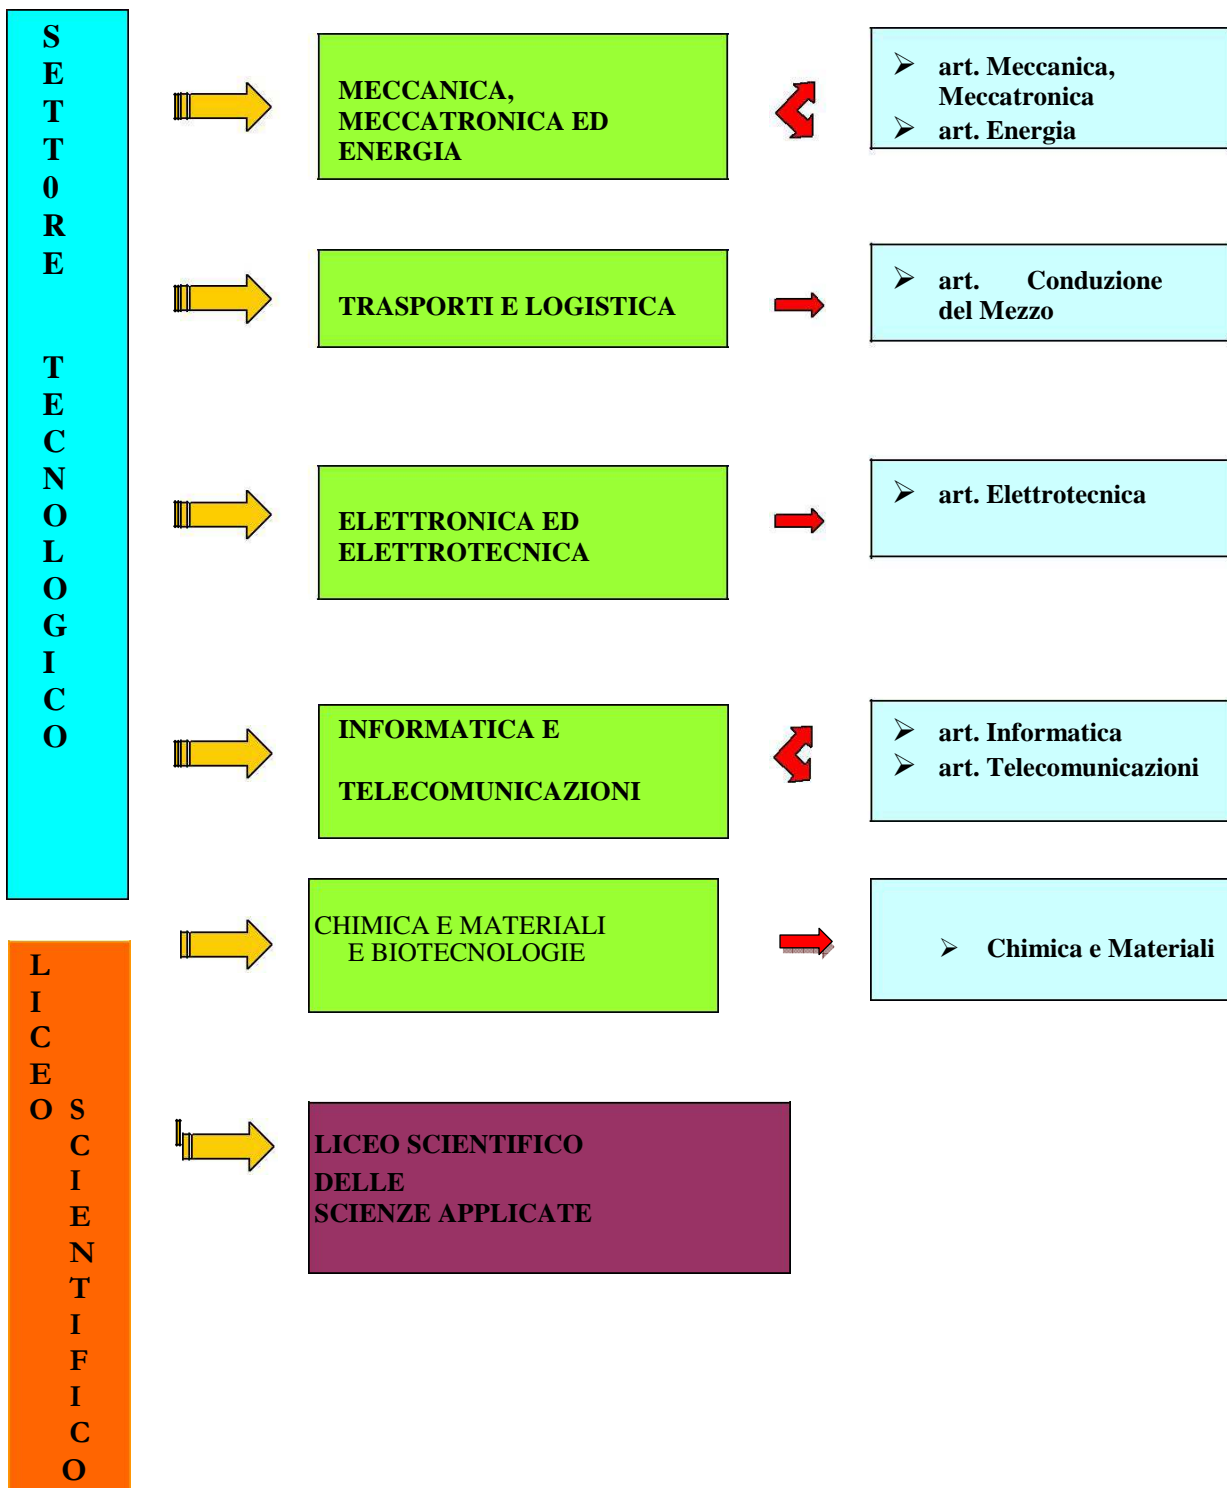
SETT0RE TECNOLOGICO

MECCANICA, MECCATRONICA ED ENERGIA

- art. Meccanica, Meccatronica
- art. Energia

TRASPORTI E LOGISTICA

- art. Conduzione del Mezzo

ELETTRONICA ED ELETTROTECNICA

- art. Elettrotecnica

INFORMATICA E

TELECOMUNICAZIONI

- art. Informatica
- art. Telecomunicazioni

CHIMICA E MATERIALI E BIOTECNOLOGIE

- Chimica e Materiali

LICEO SCIENTIFICO

LICEO SCIENTIFICO DELLE SCIENZE APPLICATE